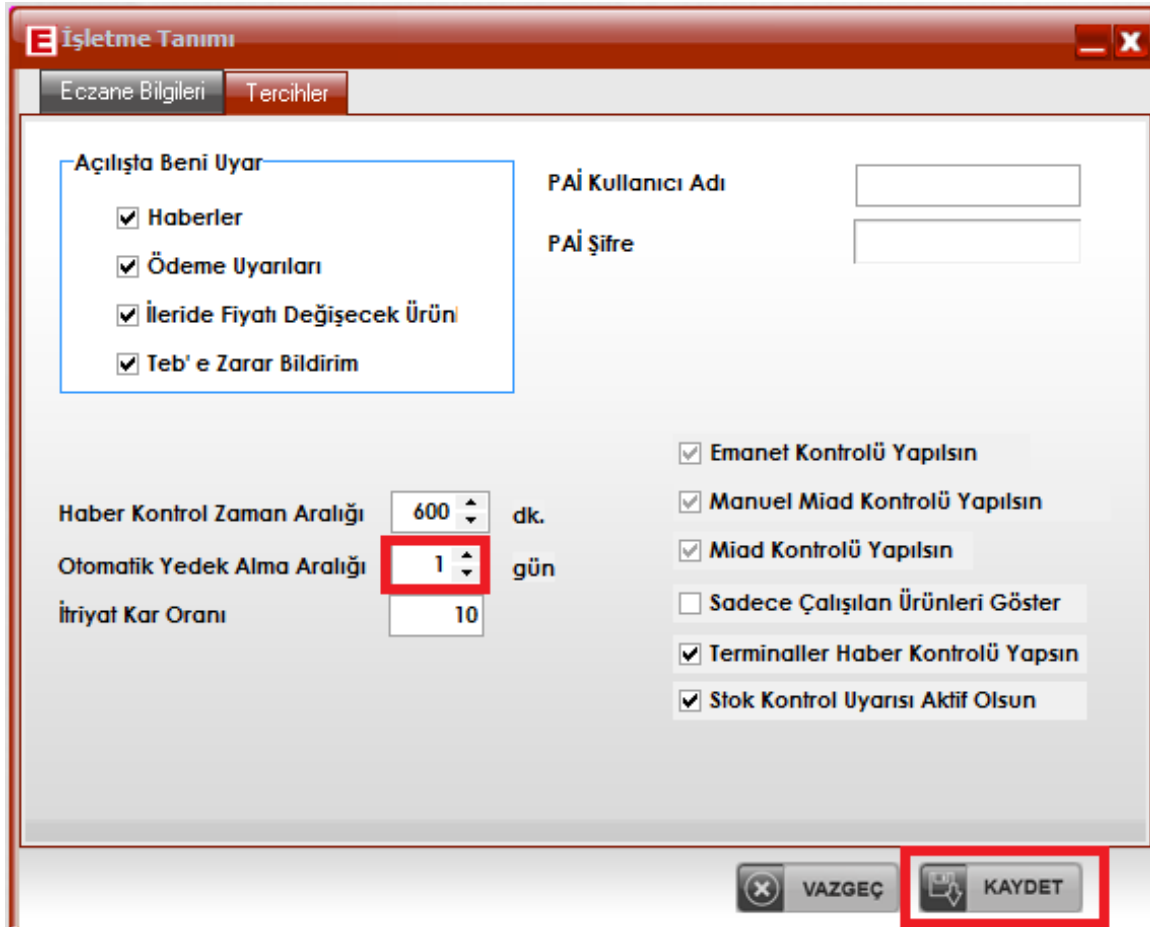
E İşletme Tanımı

Eczane Bilgileri
Tercihler

Açılışta Beni Uyar
Haberler
Ödeme Uyarıları
İleride Fiyatı Değişecek Ürünl
Teb' e Zarar Bildirim

PAİ Kullanıcı Adı
PAİ Şifre

Emanet Kontrolü Yapılsın
Manuel Miad Kontrolü Yapılsın
Miad Kontrolü Yapılsın
Sadece Çalışılan Ürünleri Göster
Terminaller Haber Kontrolü Yapsın
Stok Kontrol Uyarısı Aktif Olsun

Haber Kontrol Zaman Aralığı 600 dk.
Otomatik Yedek Alma Aralığı 1 gün
İtriyat Kar Oranı 10

VAZGEÇ
KAYDET